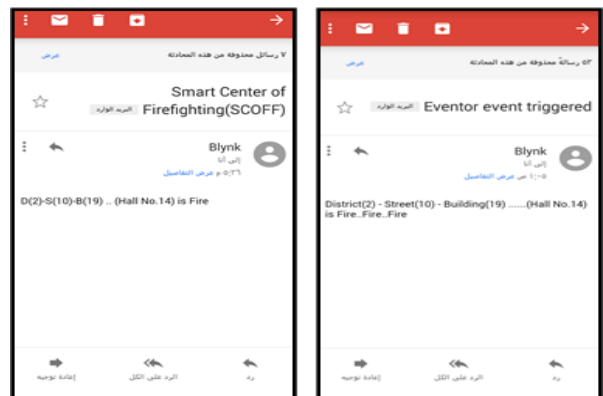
٧ رسائل محذوفة من هذه المحادثة
عرض

Smart Center of Firefighting(SCOFF)
البريد الوارد

Blynk
إلى أنا
٥:٣٦ م عرض التفاصيل

D(2)-S(10)-B(19) .. (Hall No.14) is Fire

إعادة توجيه
الرد على الكل
رد

٥٣ رسالة محذوفة من هذه المحادثة
عرض

Eventor event triggered
البريد الوارد

Blynk
إلى أنا
١:٠٥ م عرض التفاصيل

District(2) - Street(10) - Building(19) .......(Hall No.14) is Fire..Fire..Fire

إعادة توجيه
الرد على الكل
رد